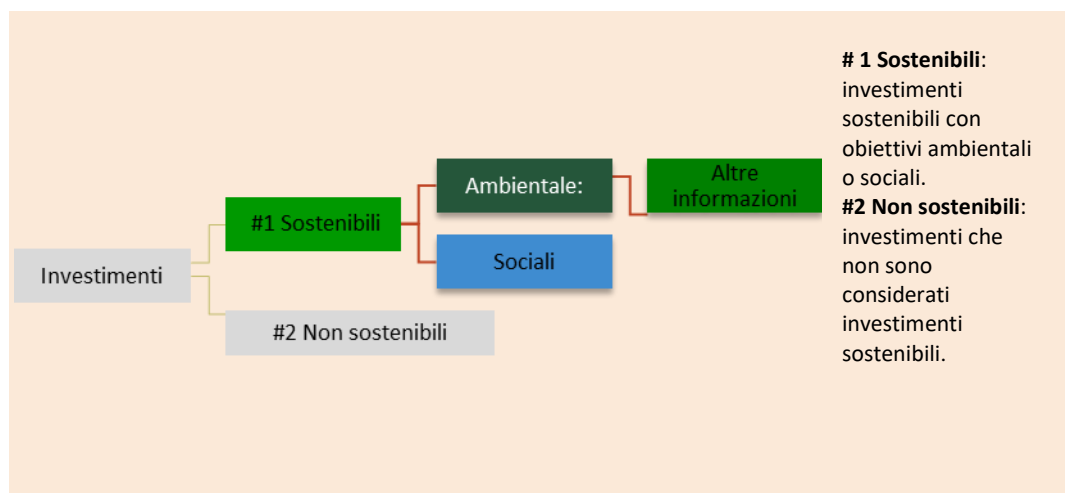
Investimenti

#1 Sostenibili

Ambientale:

Altre informazioni

Sociali

#2 Non sostenibili

**# 1 Sostenibili**: investimenti sostenibili con obiettivi ambientali o sociali.
**#2 Non sostenibili**: investimenti che non sono considerati investimenti sostenibili.